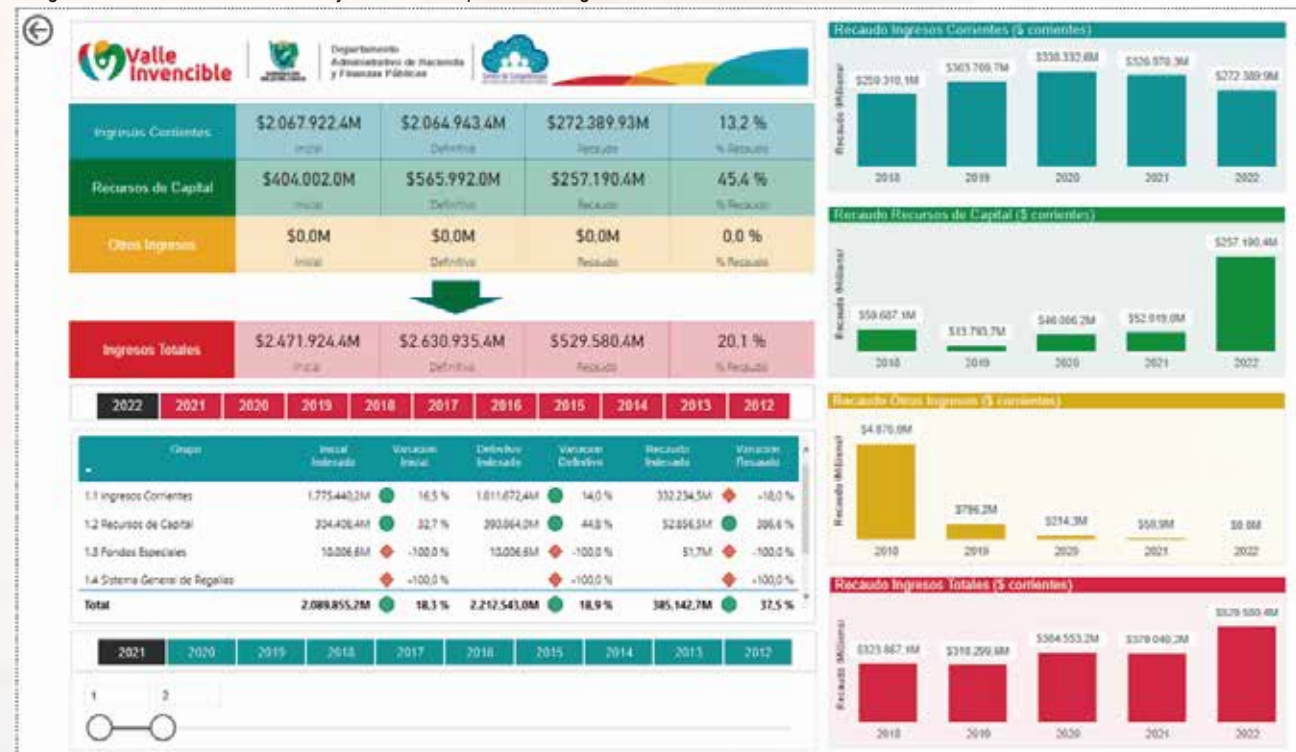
Valle Invencible

Departamento Administrativo de Hacienda y Finanzas Públicas

| | | | | |
|---|---|---|---|---|
| Ingresos Corrientes | $2.067.922.4M Inicial | $2.064.943.4M Definitivo | $272.389.93M Recaudo | 13.2 % % Recaudo |
| Recursos de Capital | $404.002.0M Inicial | $565.992.0M Definitivo | $257.190.4M Recaudo | 45.4 % % Recaudo |
| Otros Ingresos | $0.0M Inicial | $0.0M Definitivo | $0.0M Recaudo | 0.0 % % Recaudo |

| | | | | |
|---|---|---|---|---|
| Ingresos Totales | $2.471.924.4M Inicial | $2.630.935.4M Definitivo | $529.580.4M Recaudo | 20.1 % % Recaudo |

2022 2021 2020 2019 2018 2017 2016 2015 2014 2013 2012

| Grupo | Inicial Indexado | Variacion Inicial | Definitivo Indexado | Variacion Definitivo | Recaudo Indexado | Variacion Recaudo |
|---|---|---|---|---|---|---|
| 1.1 Ingresos Corrientes | 1.775.440,2M | 16,5 % | 1.811.072,4M | 14,0 % | 332.234,5M | -18,0 % |
| 1.2 Recursos de Capital | 304.408,4M | 32,7 % | 393.064,2M | 44,0 % | 52.656,5M | 396,6 % |
| 1.3 Fondos Especiales | 10.006,6M | -100,0 % | 10.006,6M | -100,0 % | 51,7M | -100,0 % |
| 1.4 Sistema General de Regalías | | -100,0 % | | -100,0 % | | -100,0 % |
| Total | 2.089.855,2M | 18,3 % | 2.212.543,0M | 18,9 % | 385.142,7M | 37,5 % |

2021 2020 2019 2018 2017 2016 2015 2014 2013 2012

1 2

Recaudo Ingresos Corrientes ($ corrientes)
Recaudo (Millones)
$259.310,1M $303.709,7M $338.332,6M $326.970,3M $272.389,9M
2018 2019 2020 2021 2022

Recaudo Recursos de Capital ($ corrientes)
Recaudo (Millones)
$59.687,1M $13.793,7M $46.006,2M $52.919,0M $257.190,4M
2018 2019 2020 2021 2022

Recaudo Otros Ingresos ($ corrientes)
Recaudo (Millones)
$4.870,0M $796,2M $214,3M $50,9M $0,0M
2018 2019 2020 2021 2022

Recaudo Ingresos Totales ($ corrientes)
Recaudo (Millones)
$323.867,1M $318.299,6M $384.553,2M $379.040,3M $529.580,4M
2018 2019 2020 2021 2022